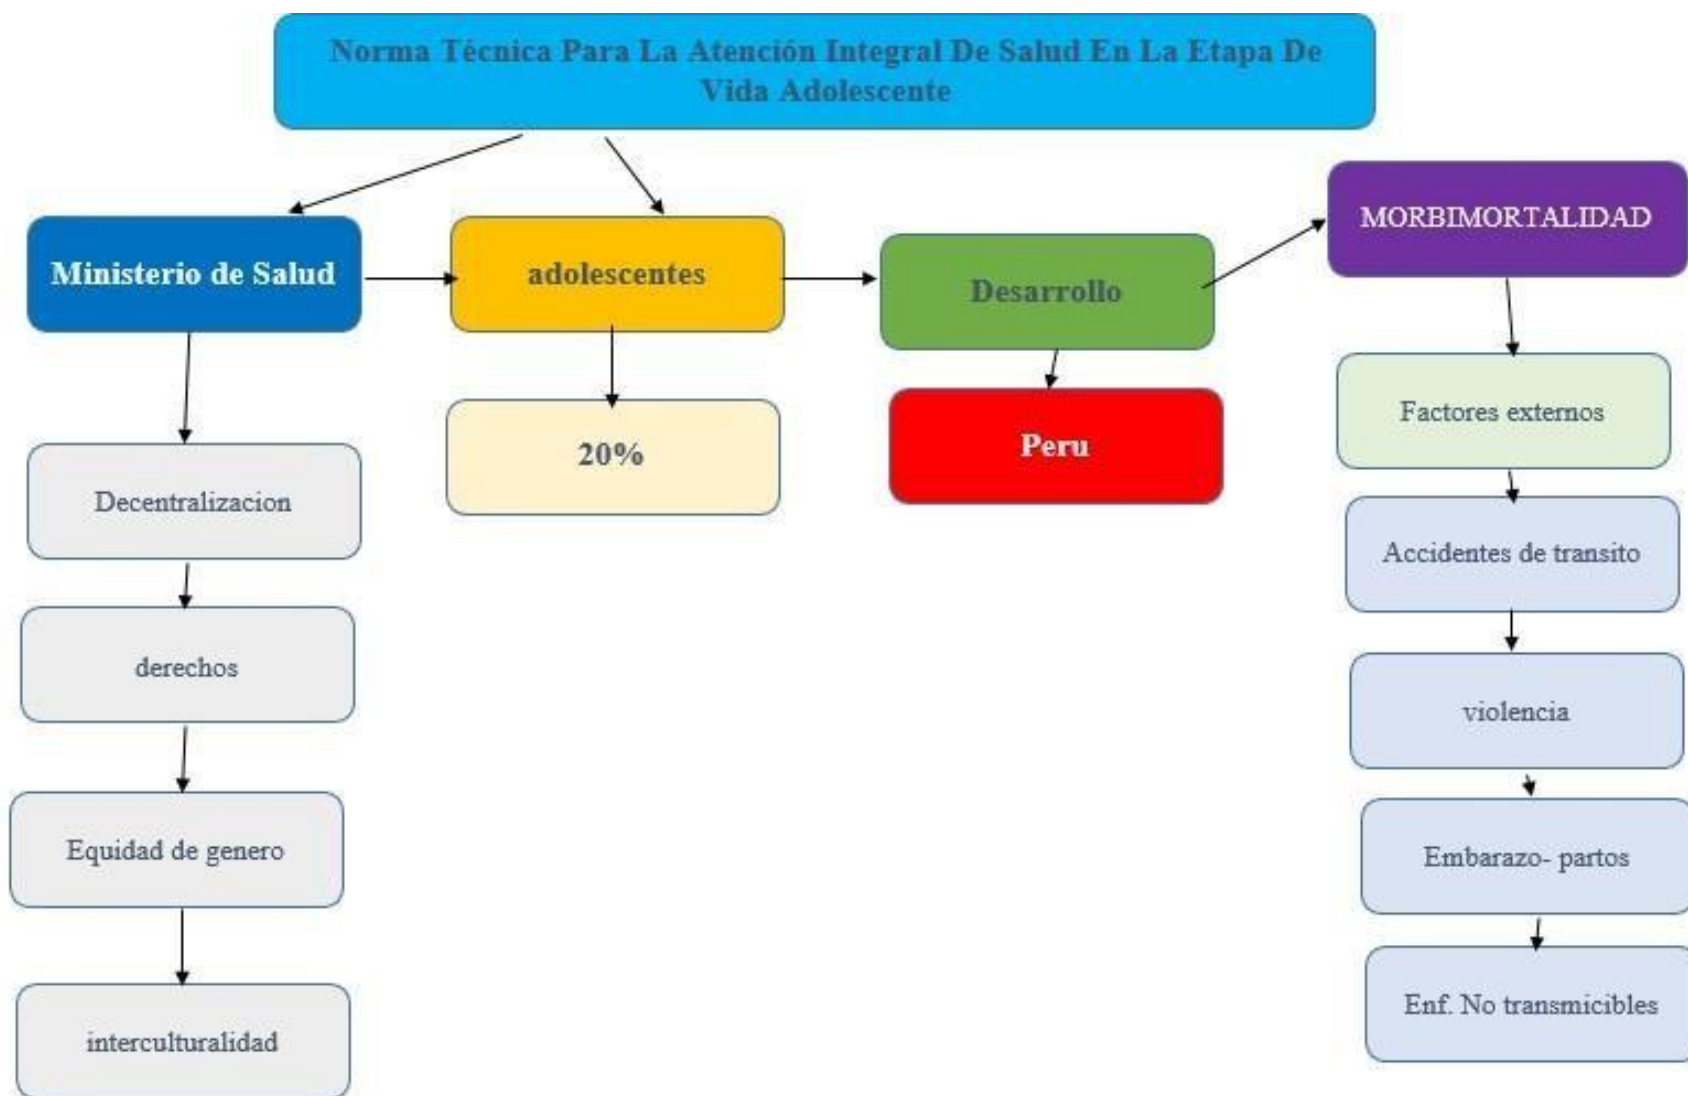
Norma Técnica Para La Atención Integral De Salud En La Etapa De Vida Adolescente

Ministerio de Salud

adolescentes

Desarrollo

MORBIMORTALIDAD

Decentralizacion

derechos

Equidad de genero

interculturalidad

20%

Peru

Factores externos

Accidentes de transito

violencia

Embarazo- partos

Enf. No transmicibles